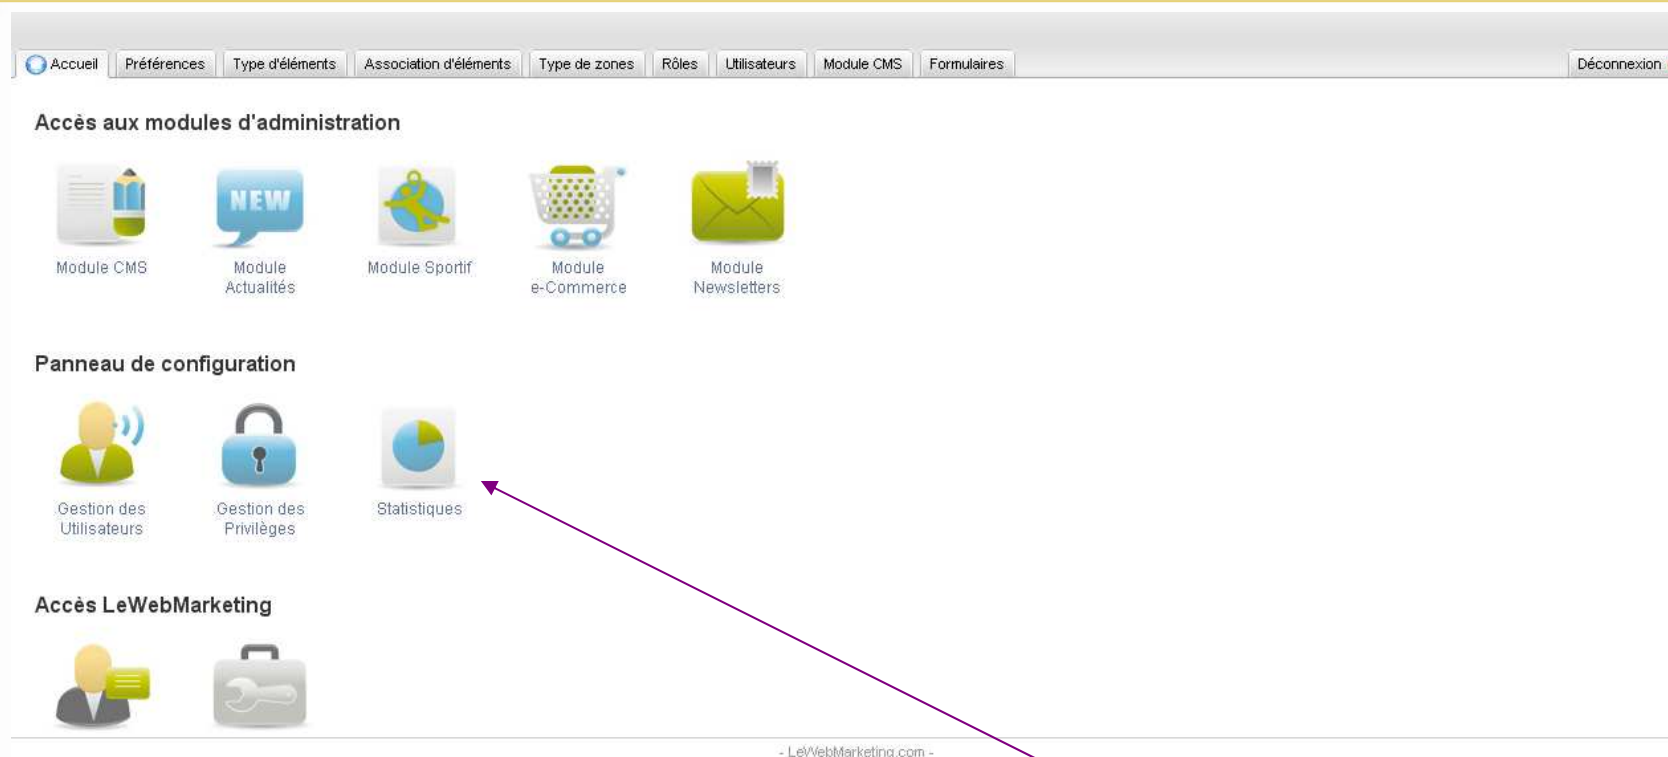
Accueil | Préférences | Type d'éléments | Association d'éléments | Type de zones | Rôles | Utilisateurs | Module CMS | Formulaires | Déconnexion

Accès aux modules d'administration

NEW

Module CMS

Module Actualités

Module Sportif

Module e-Commerce

Module Newsletters

Panneau de configuration

Gestion des Utilisateurs

Gestion des Privilèges

Statistiques

Accès LeWebMarketing

- LeWebMarketing.com -